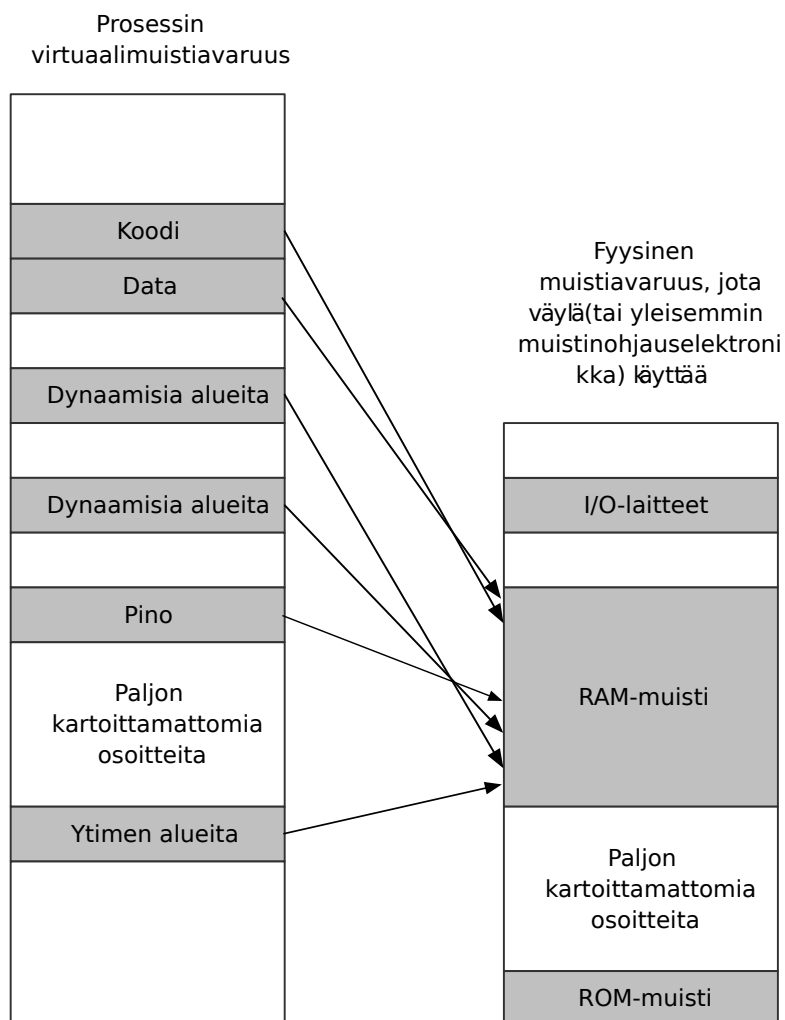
Prosessin virtuaalimuistiavaruus

Koodi

Data

Dynaamisia alueita

Dynaamisia alueita

Pino

Paljon kartoittamattomia osoitteita

Ytimen alueita

Fyysinen muistiavaruus, jota väylä(tai yleisemmin muistinohjauselektronikka) käyttää

I/O-laitteet

RAM-muisti

Paljon kartoittamattomia osoitteita

ROM-muisti